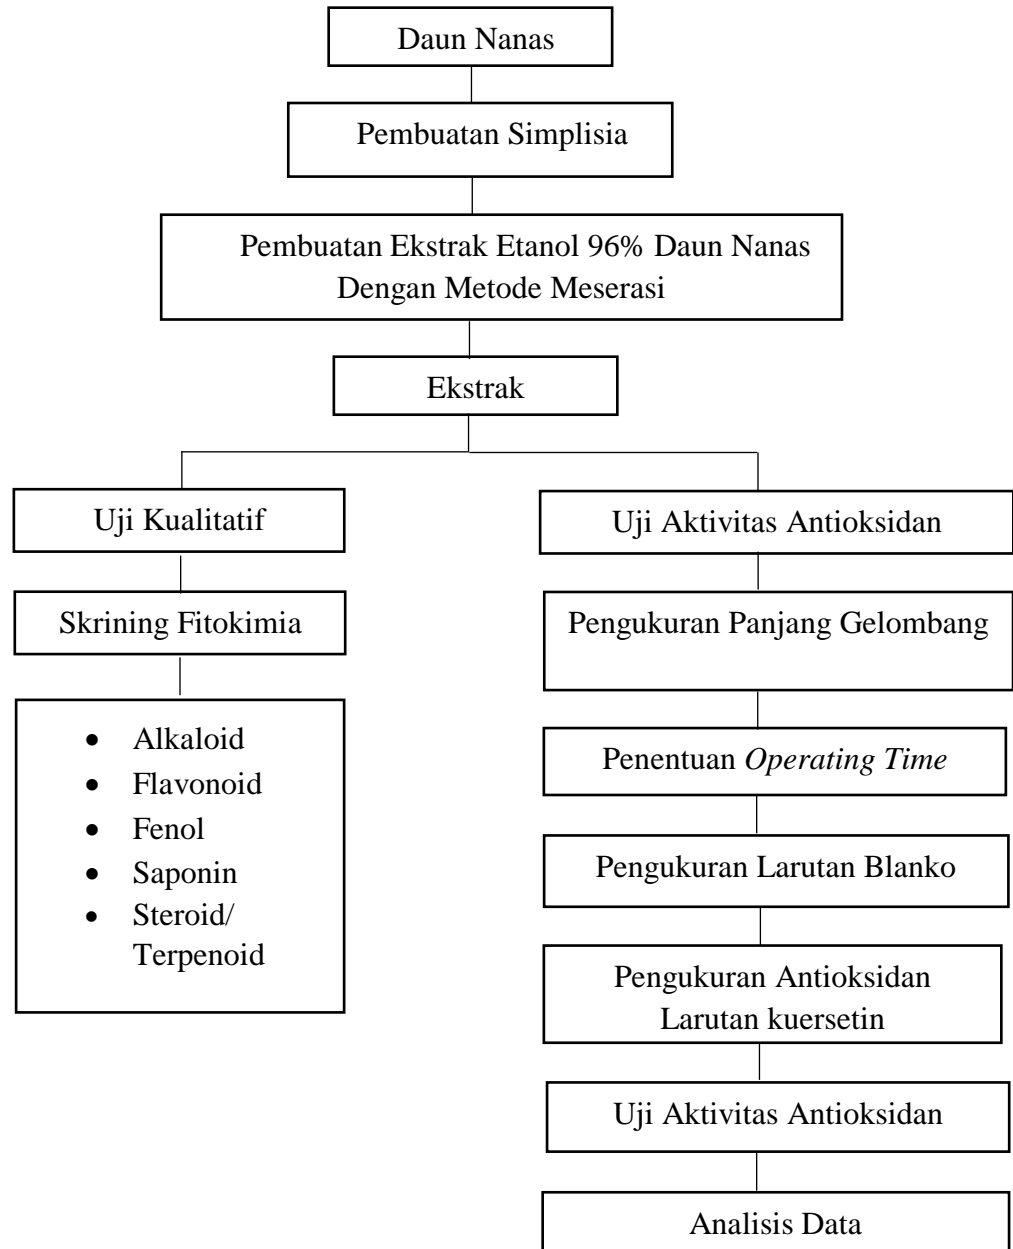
Daun Nanas

Pembuatan Simplisia

Pembuatan Ekstrak Etanol 96% Daun Nanas Dengan Metode Meserasi

Ekstrak

Uji Kualitatif

Skrining Fitokimia

- Alkaloid
- Flavonoid
- Fenol
- Saponin
- Steroid/ Terpenoid

Uji Aktivitas Antioksidan

Pengukuran Panjang Gelombang

Penentuan *Operating Time*

Pengukuran Larutan Blanko

Pengukuran Antioksidan Larutan kuersetin

Uji Aktivitas Antioksidan

Analisis Data